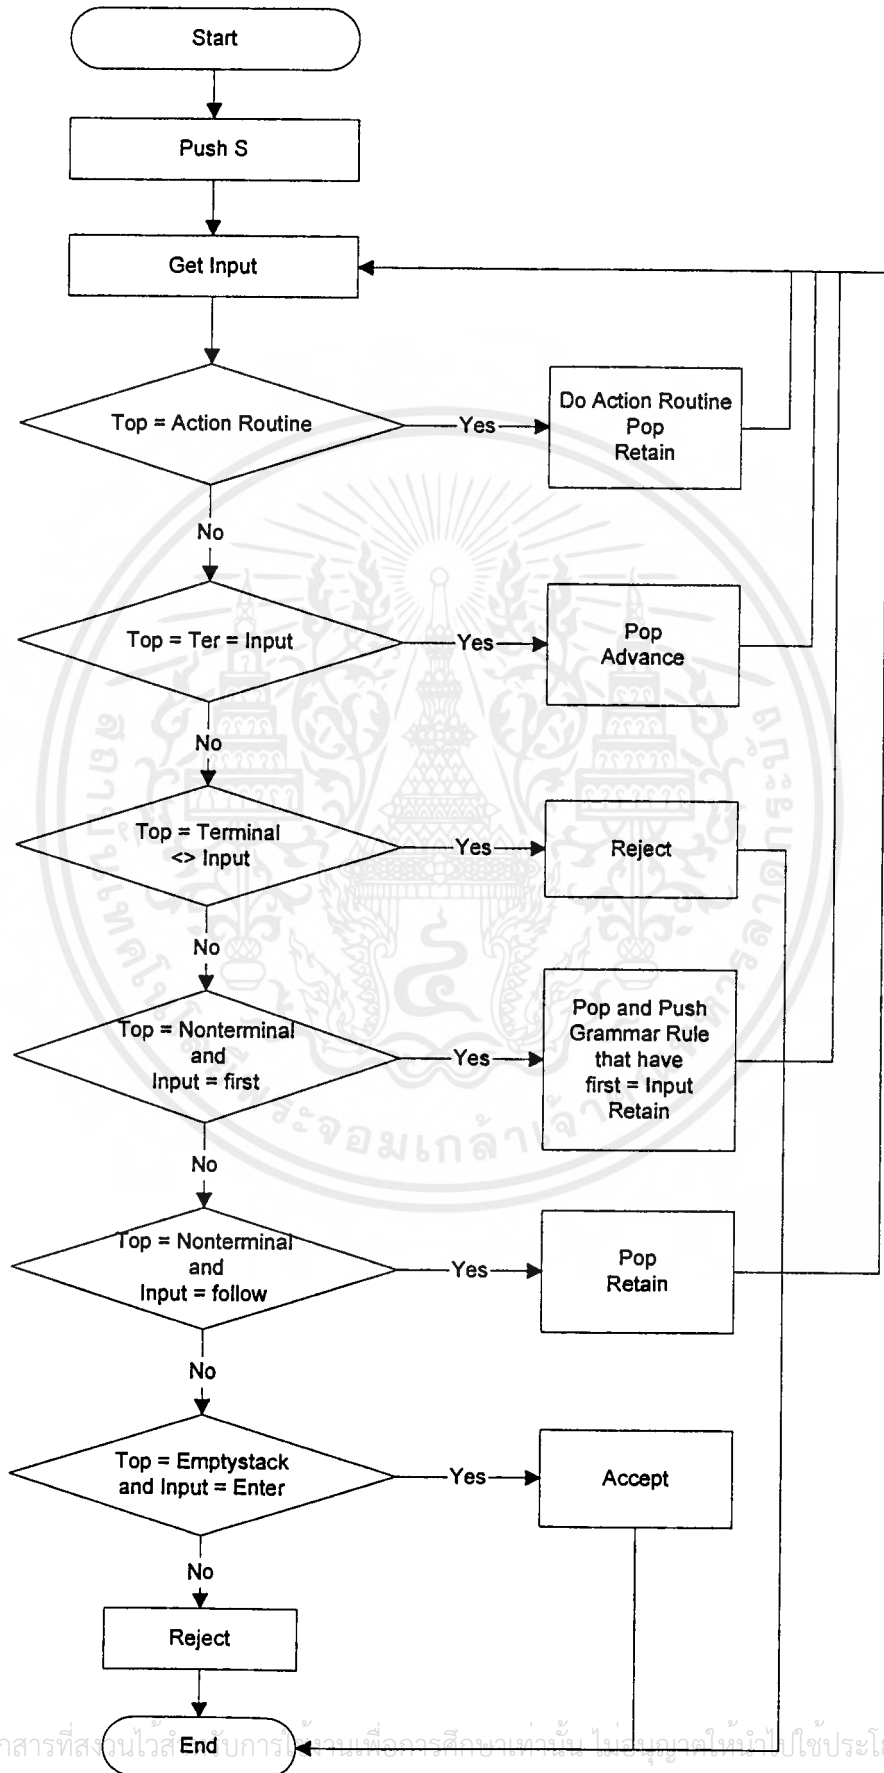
Start

Push S

Get Input

Top = Action Routine

Yes

Do Action Routine
Pop
Retain

No

Top = Ter = Input

Yes

Pop
Advance

No

Top = Terminal
<> Input

Yes

Reject

No

Top = Nonterminal
and
Input = first

Yes

Pop and Push
Grammar Rule
that have
first = Input
Retain

No

Top = Nonterminal
and
Input = follow

Yes

Pop
Retain

No

Top = Emptystack
and Input = Enter

Yes

Accept

No

Reject

End

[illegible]สารที่สง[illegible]นไว้ส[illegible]บการ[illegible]านเพื่อการศึกษาเท่านั้น ไม่อนุญาตให้นำไปใช้ประโ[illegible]